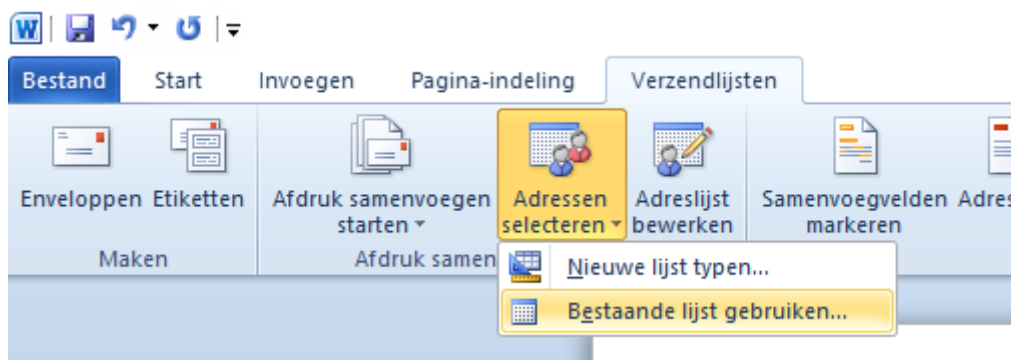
Bestand Start Invoegen Pagina-indeling Verzendlijsten

Enveloppen Etiketten
Maken

Afdruk samenvoegen starten
Afdruk samen

Adressen selecteren
Adreslijst bewerken

Samenvoegvelden markeren
Adres

Nieuwe lijst typen...
Bestaande lijst gebruiken...